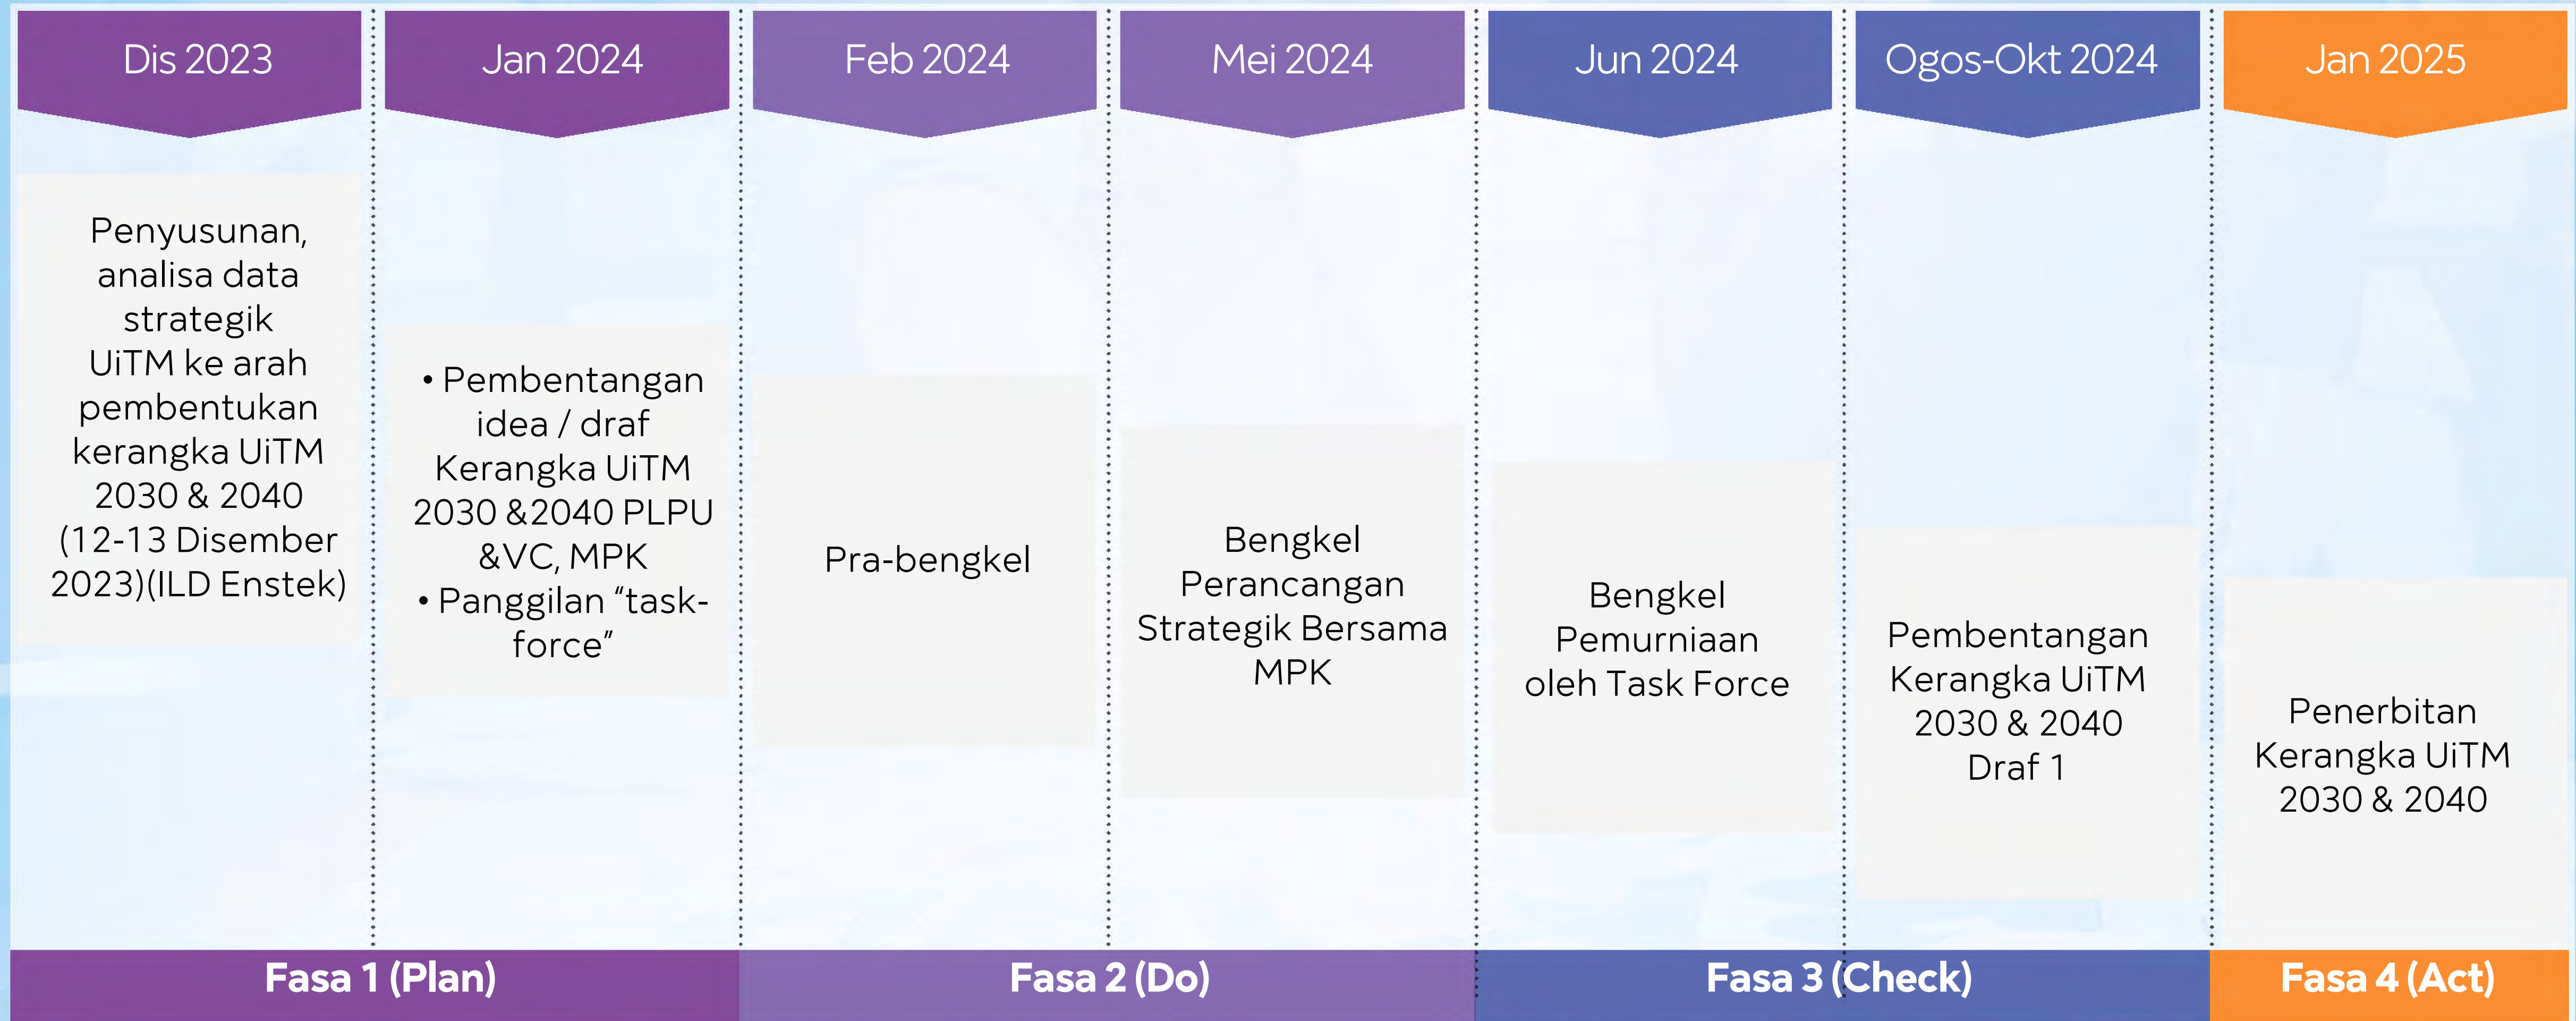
Dis 2023

Penyusunan, analisa data strategik UiTM ke arah pembentukan kerangka UiTM 2030 & 2040 (12-13 Disember 2023)(ILD Enstek)

Jan 2024

• Pembentangan idea / draf Kerangka UiTM 2030 &2040 PLPU &VC, MPK
• Panggilan "task-force"

Feb 2024

Pra-bengkel

Mei 2024

Bengkel Perancangan Strategik Bersama MPK

Jun 2024

Bengkel Pemurniaan oleh Task Force

Ogos-Okt 2024

Pembentangan Kerangka UiTM 2030 & 2040 Draf 1

Jan 2025

Penerbitan Kerangka UiTM 2030 & 2040

Fasa 1 (Plan)

Fasa 2 (Do)

Fasa 3 (Check)

Fasa 4 (Act)